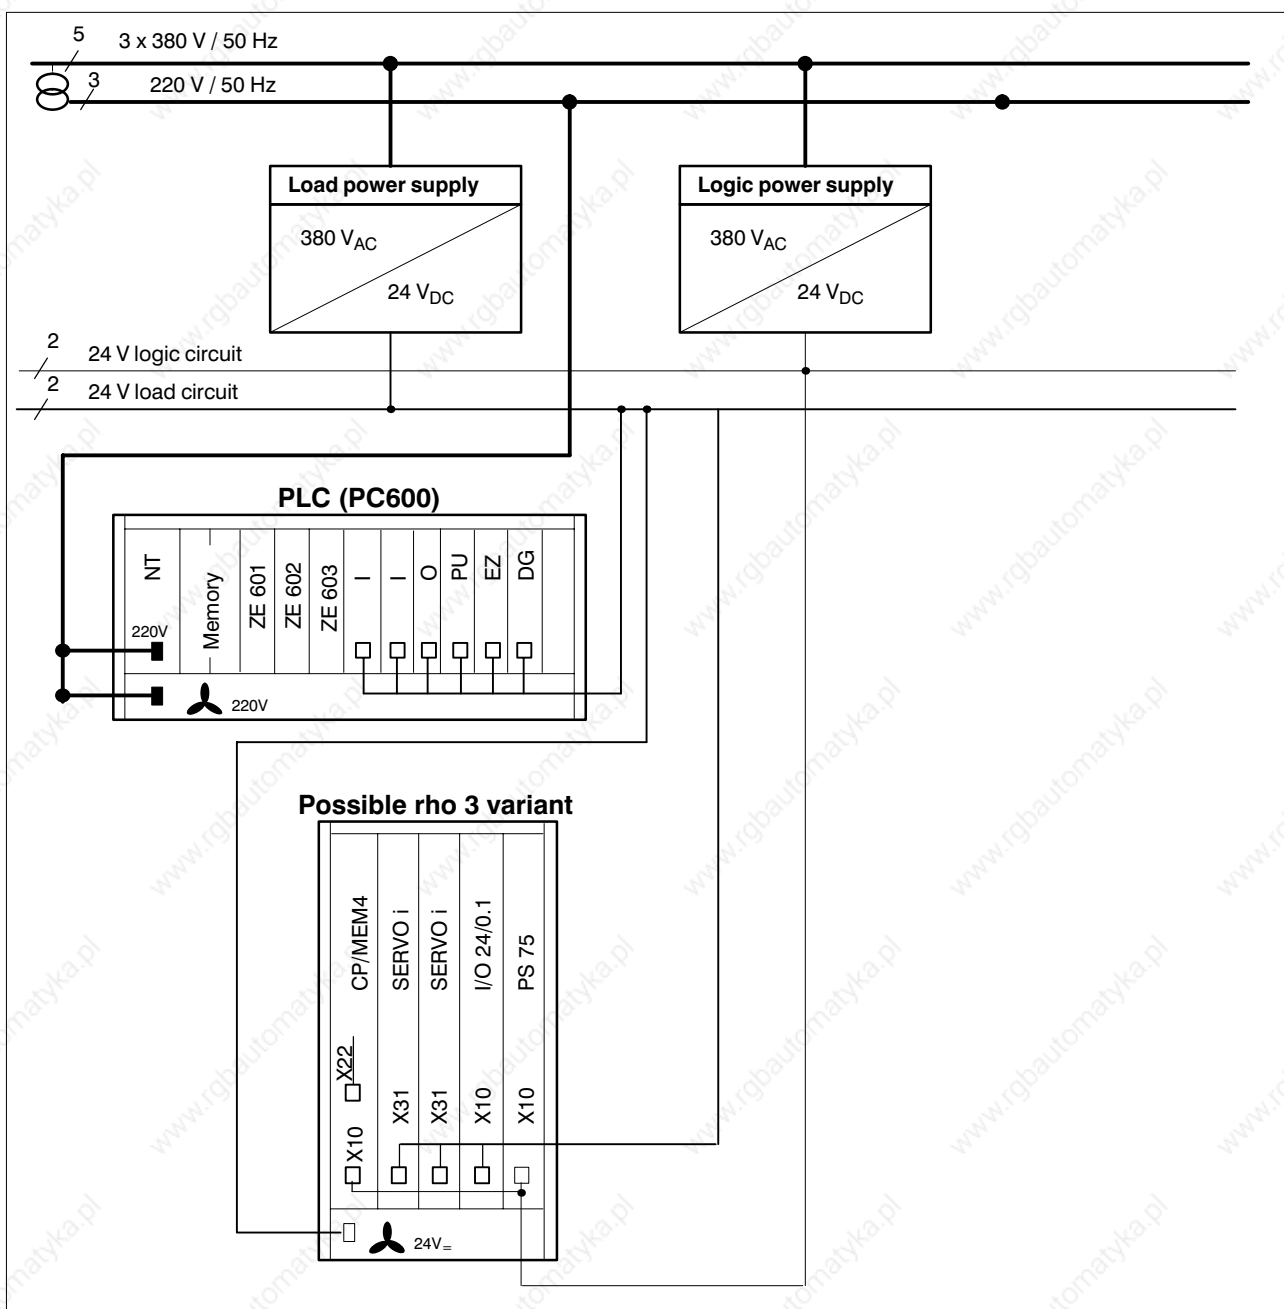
5
3 x 380 V / 50 Hz
3
220 V / 50 Hz

Load power supply
380 $V_{AC}$
24 $V_{DC}$

Logic power supply
380 $V_{AC}$
24 $V_{DC}$

2
24 V logic circuit
2
24 V load circuit

PLC (PC600)
NT
220V
Memory
ZE 601
ZE 602
ZE 603
I
I
O
PU
EZ
DG
220V

Possible rho 3 variant
CP/MEM4
X22
X10
SERVO i
X31
SERVO i
X31
I/O 24/0.1
X10
PS 75
X10
24V=